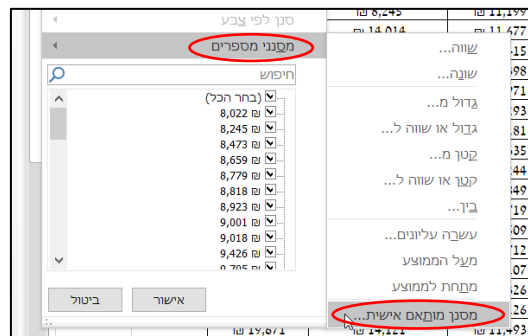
סנן לפי צבע
מסנני מספרים
חיפוש
(בחר הכל)
8,022 ₪
8,245 ₪
8,473 ₪
8,659 ₪
8,779 ₪
8,818 ₪
8,923 ₪
9,001 ₪
9,018 ₪
9,426 ₪
אישור
ביטול
שווה...
שונה...
גדול מ...
גדול או שווה ל...
קטן מ...
קטן או שווה ל...
בין...
עשרה עליונים...
מעל הממוצע
מתחת לממוצע
מסנן מותאם אישית...
8,245 ₪
14,014 ₪
11,19
11,477
15
98
71
73
81
35
49
19
19
09
30
57
26
19,671 ₪
14,121 ₪
11,47